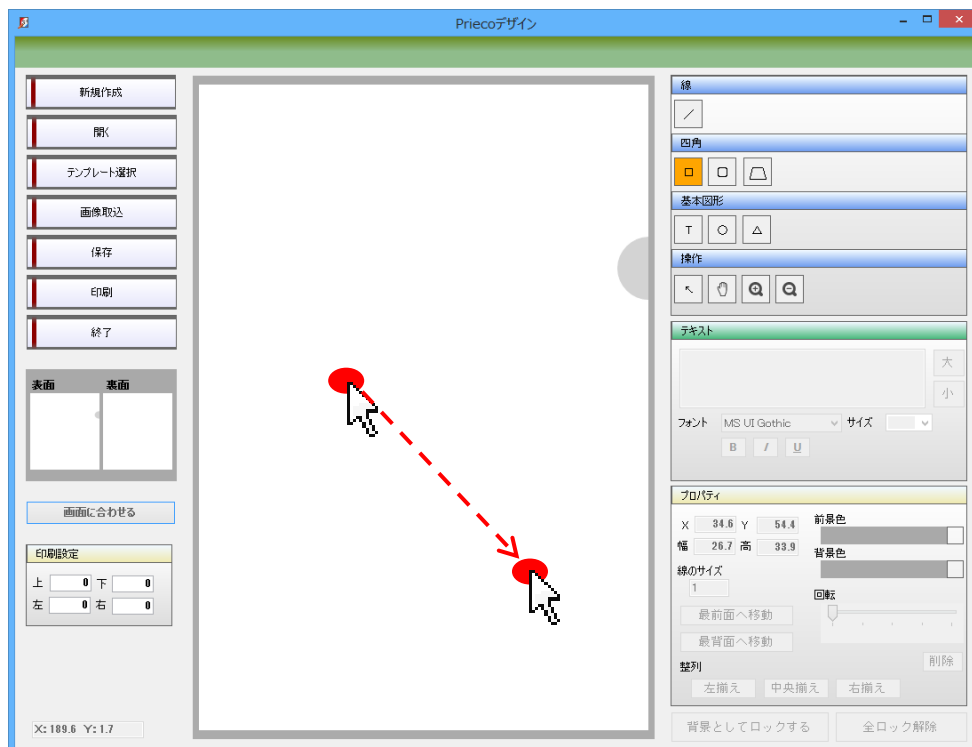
Priecoデザイン

新規作成
開く
テンプレート選択
画像取込
保存
印刷
終了

表面
裏面

画面に合わせる

印刷設定
上 0 下 0
左 0 右 0

X: 189.6 Y: 1.7

線
四角
基本図形
T
操作

テキスト
大
小
フォント MS UI Gothic サイズ
B I U

プロパティ
X 34.6 Y 54.4
幅 26.7 高 33.9
前景色
背景色
線のサイズ
1
回転
最前面へ移動
最背面へ移動
削除
整列
左揃え 中央揃え 右揃え

背景としてロックする
全ロック解除